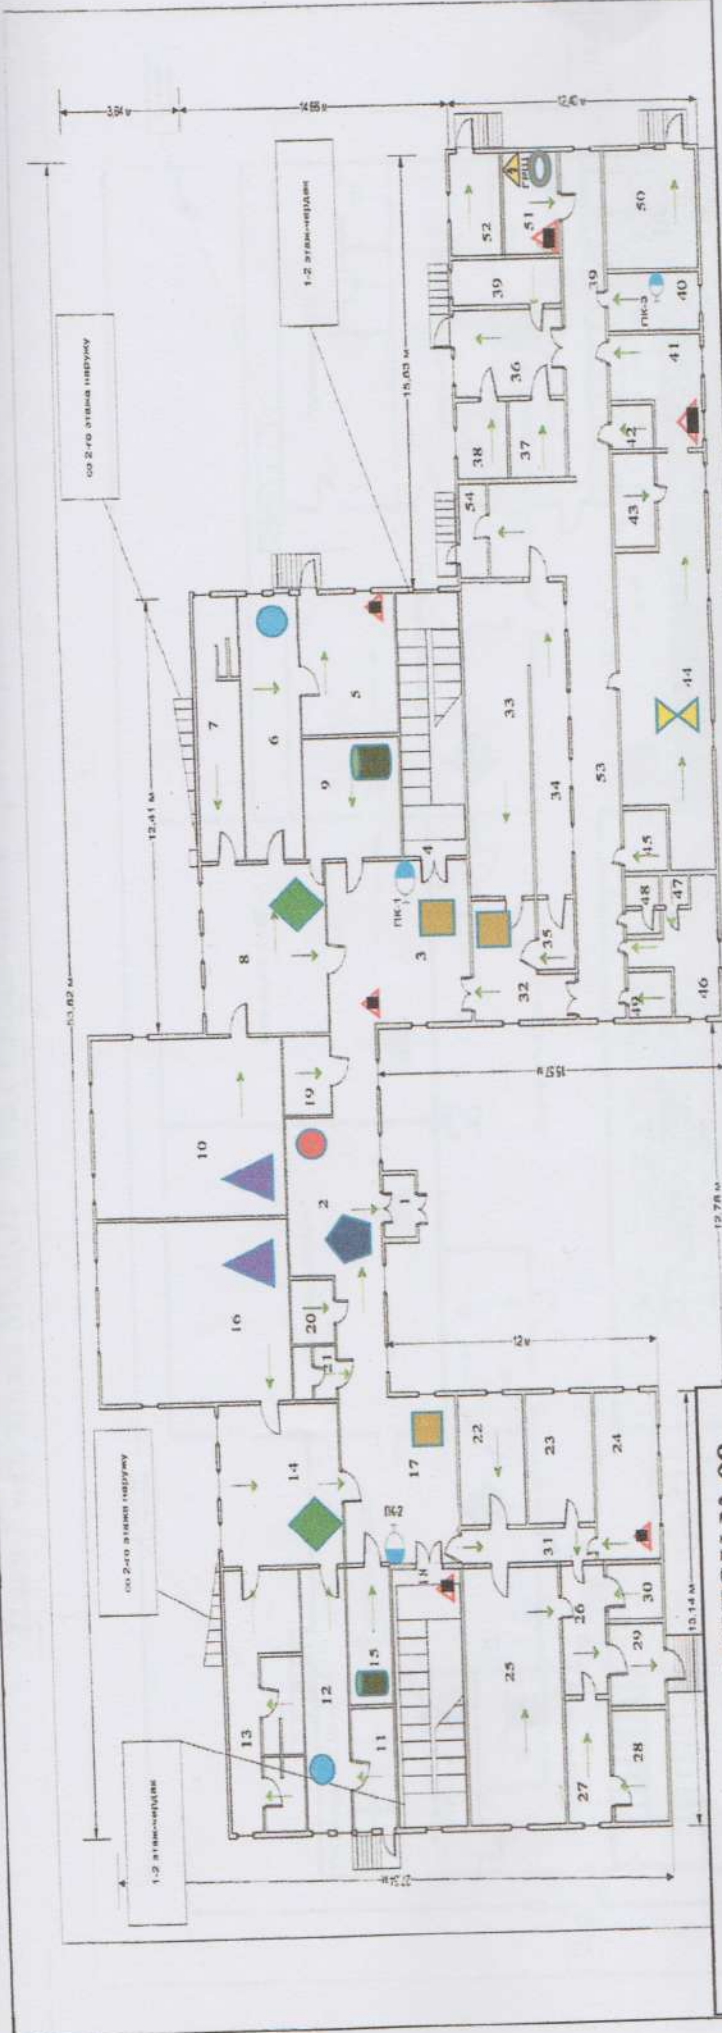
3,64 м
14,65 м
12,40 м
со 2-го этажа наружу
1-2 этаж-чердак
15,03 м
53,62 м
12,41 м
ГРЩ
52
51
50
39
39
40
ПК-3
36
41
38
37
42
54
43
7
6
5
33
9
44
34
53
4
ПК-1
8
3
45
48
47
35
32
42
46
19
15,57 м
10
2
1
16
20
21
12 м
12,78 м
со 2-го этажа наружу
14
17
22
23
24
ПК-2
18
31
1-2 этаж-чердак
13
12
15
11
25
26
30
29
27
28
13,14 м
15,22